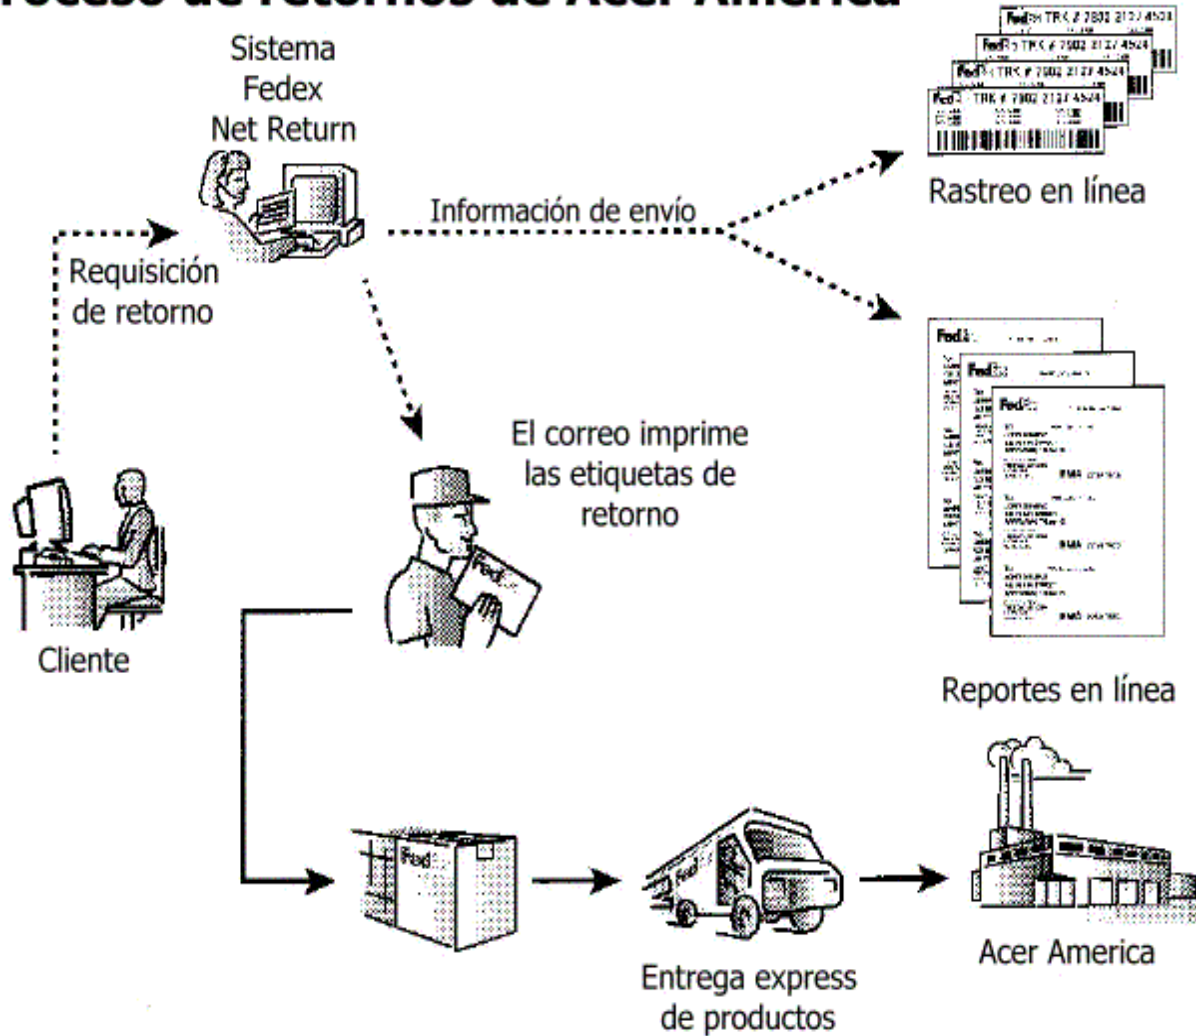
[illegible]roceso de retornos de Acer America

Sistema Fedex Net Return

FedEx TRK # 7802 2127 4524

Rastreo en línea

Información de envío

Requisición de retorno

El correo imprime las etiquetas de retorno

Cliente

Reportes en línea

Acer America

Entrega express de productos